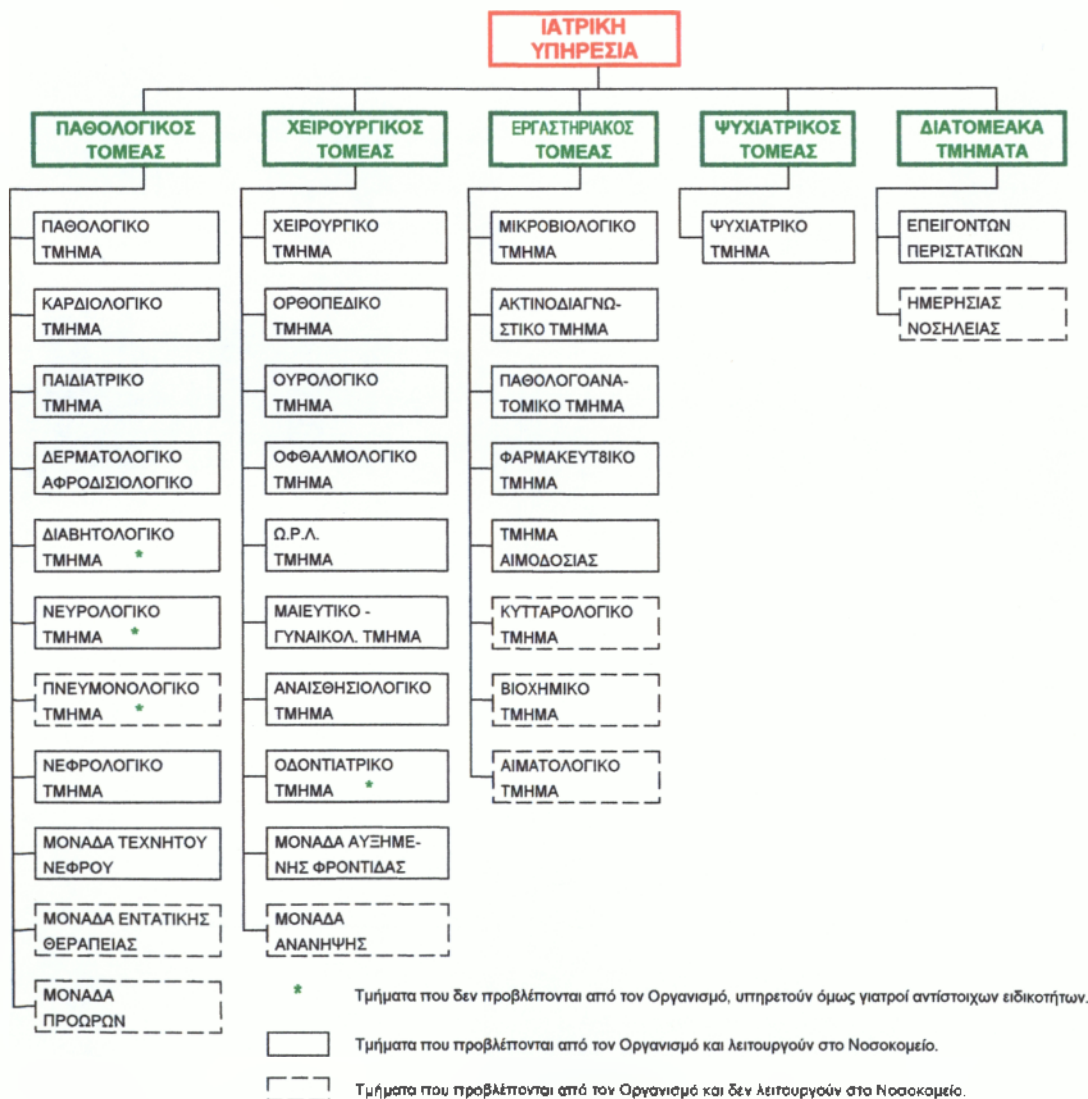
ΙΑΤΡΙΚΗ ΥΠΗΡΕΣΙΑ

ΠΑΘΟΛΟΓΙΚΟΣ ΤΟΜΕΑΣ

ΠΑΘΟΛΟΓΙΚΟ ΤΜΗΜΑ
ΚΑΡΔΙΟΛΟΓΙΚΟ ΤΜΗΜΑ
ΠΑΙΔΙΑΤΡΙΚΟ ΤΜΗΜΑ
ΔΕΡΜΑΤΟΛΟΓΙΚΟ ΑΦΡΟΔΙΣΙΟΛΟΓΙΚΟ
ΔΙΑΒΗΤΟΛΟΓΙΚΟ ΤΜΗΜΑ *
ΝΕΥΡΟΛΟΓΙΚΟ ΤΜΗΜΑ *
ΠΝΕΥΜΟΝΟΛΟΓΙΚΟ ΤΜΗΜΑ *
ΝΕΦΡΟΛΟΓΙΚΟ ΤΜΗΜΑ
ΜΟΝΑΔΑ ΤΕΧΝΗΤΟΥ ΝΕΦΡΟΥ
ΜΟΝΑΔΑ ΕΝΤΑΤΙΚΗΣ ΘΕΡΑΠΕΙΑΣ
ΜΟΝΑΔΑ ΠΡΟΩΡΩΝ

ΧΕΙΡΟΥΡΓΙΚΟΣ ΤΟΜΕΑΣ

ΧΕΙΡΟΥΡΓΙΚΟ ΤΜΗΜΑ
ΟΡΘΟΠΕΔΙΚΟ ΤΜΗΜΑ
ΟΥΡΟΛΟΓΙΚΟ ΤΜΗΜΑ
ΟΦΘΑΛΜΟΛΟΓΙΚΟ ΤΜΗΜΑ
Ω.Ρ.Λ. ΤΜΗΜΑ
ΜΑΙΕΥΤΙΚΟ - ΓΥΝΑΙΚΟΛ. ΤΜΗΜΑ
ΑΝΑΙΣΘΗΣΙΟΛΟΓΙΚΟ ΤΜΗΜΑ
ΟΔΟΝΤΙΑΤΡΙΚΟ ΤΜΗΜΑ *
ΜΟΝΑΔΑ ΑΥΞΗΜΕΝΗΣ ΦΡΟΝΤΙΔΑΣ
ΜΟΝΑΔΑ ΑΝΑΝΗΨΗΣ

ΕΡΓΑΣΤΗΡΙΑΚΟΣ ΤΟΜΕΑΣ

ΜΙΚΡΟΒΙΟΛΟΓΙΚΟ ΤΜΗΜΑ
ΑΚΤΙΝΟΔΙΑΓΝΩΣΤΙΚΟ ΤΜΗΜΑ
ΠΑΘΟΛΟΓΟΑΝΑΤΟΜΙΚΟ ΤΜΗΜΑ
ΦΑΡΜΑΚΕΥΤ8ΙΚΟ ΤΜΗΜΑ
ΤΜΗΜΑ ΑΙΜΟΔΟΣΙΑΣ
ΚΥΤΤΑΡΟΛΟΓΙΚΟ ΤΜΗΜΑ
ΒΙΟΧΗΜΙΚΟ ΤΜΗΜΑ
ΑΙΜΑΤΟΛΟΓΙΚΟ ΤΜΗΜΑ

ΨΥΧΙΑΤΡΙΚΟΣ ΤΟΜΕΑΣ

ΨΥΧΙΑΤΡΙΚΟ ΤΜΗΜΑ

ΔΙΑΤΟΜΕΑΚΑ ΤΜΗΜΑΤΑ

ΕΠΕΙΓΟΝΤΩΝ ΠΕΡΙΣΤΑΤΙΚΩΝ
ΗΜΕΡΗΣΙΑΣ ΝΟΣΗΛΕΙΑΣ

* Τμήματα που δεν προβλέπονται από τον Οργανισμό, υπηρετούν όμως γιατροί αντίστοιχων ειδικοτήτων.

Τμήματα που προβλέπονται από τον Οργανισμό και λειτουργούν στο Νοσοκομείο.

Τμήματα που προβλέπονται από τον Οργανισμό και δεν λειτουργούν στο Νοσοκομείο.